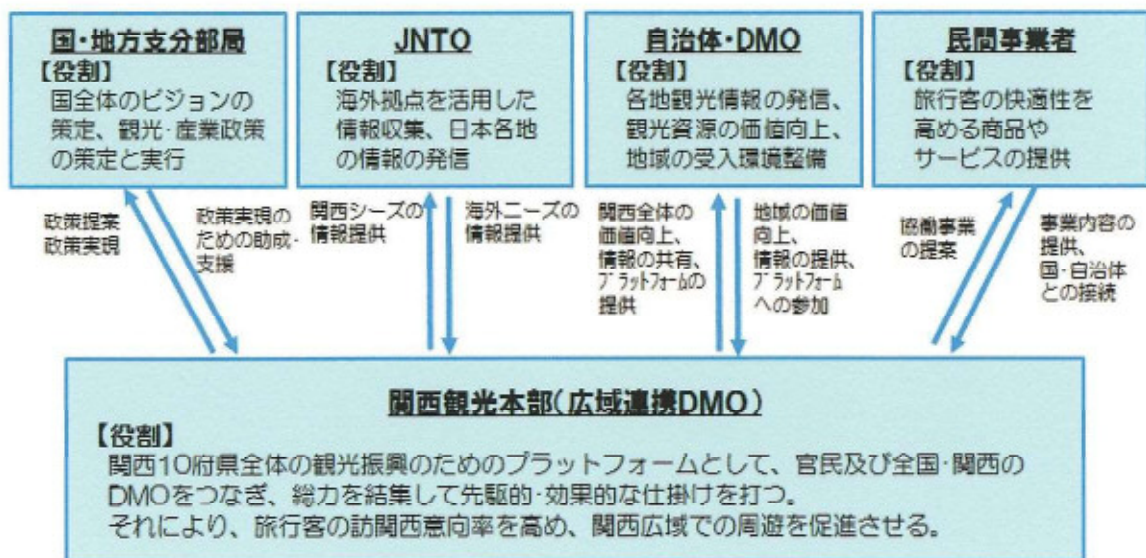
国・地方支分部局
【役割】
国全体のビジョンの策定、観光・産業政策の策定と実行

JNTO
【役割】
海外拠点を活用した情報収集、日本各地の情報の発信

自治体・DMO
【役割】
各地観光情報の発信、観光資源の価値向上、地域の受入環境整備

民間事業者
【役割】
旅行客の快適性を高める商品やサービスの提供

政策提案
政策実現

政策実現のための助成・支援

関西シーズの情報提供

海外ニーズの情報提供

関西全体の価値向上、情報の共有、プラットフォームの提供

地域の価値向上、情報の提供、プラットフォームへの参加

協働事業の提案

事業内容の提供、国・自治体との接続

関西観光本部（広域連携DMO）
【役割】
関西10府県全体の観光振興のためのプラットフォームとして、官民及び全国・関西のDMOをつなぎ、総力を結集して先駆的・効果的な仕掛けを打つ。
それにより、旅行客の訪関西意向率を高め、関西広域での周遊を促進させる。